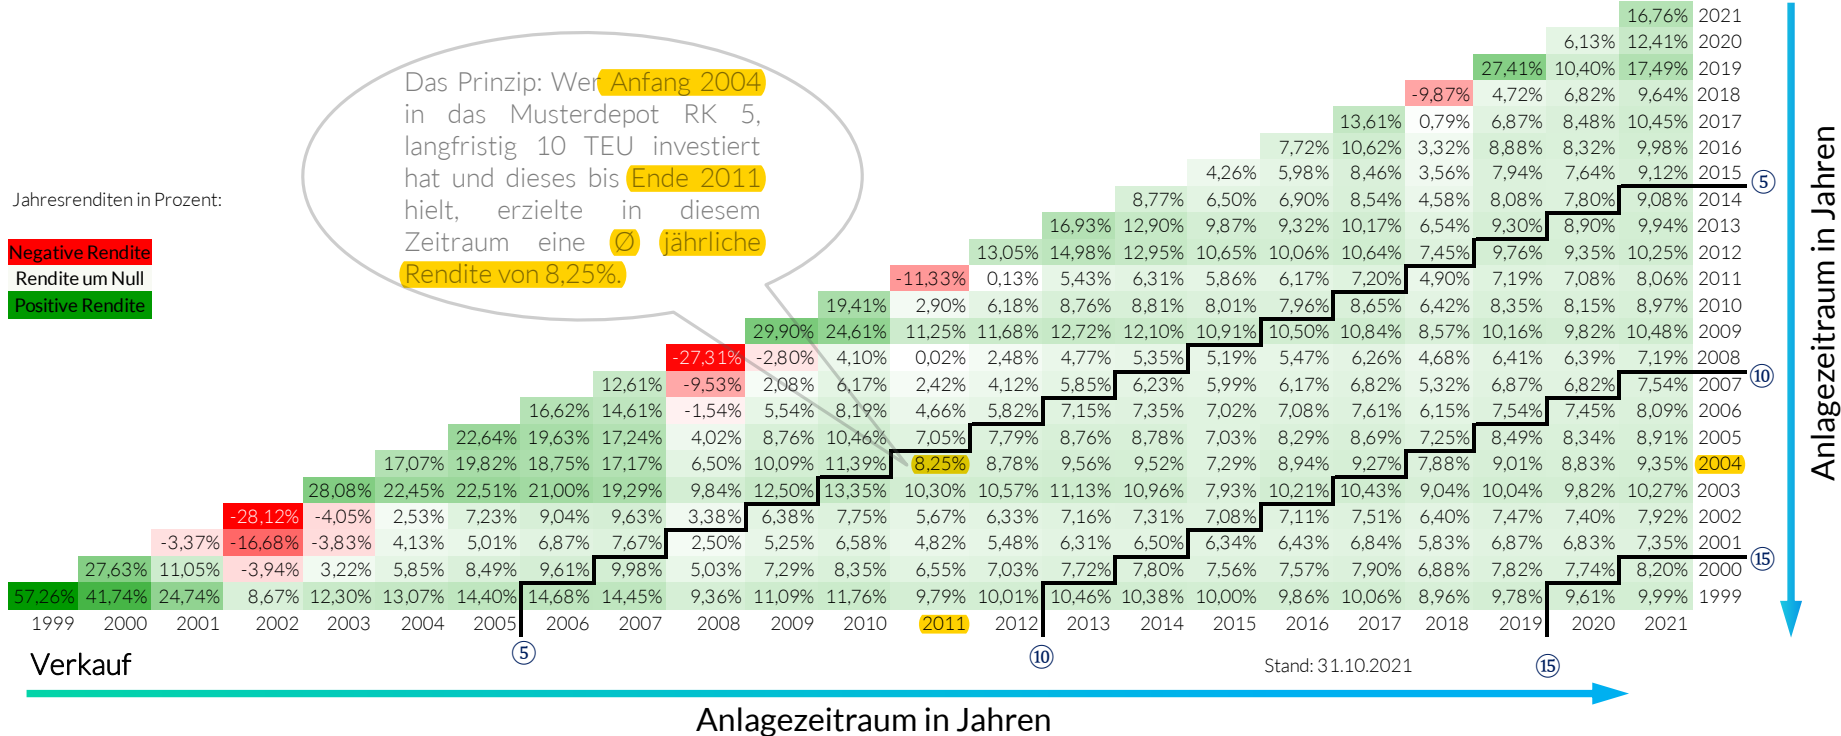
Das Prinzip: Wer Anfang 2004 in das Musterdepot RK 5, langfristig 10 TEU investiert hat und dieses bis Ende 2011 hielt, erzielte in diesem Zeitraum eine Ø jährliche Rendite von 8,25%.

Jahresrenditen in Prozent:

Negative Rendite
Rendite um Null
Positive Rendite

| | 1999 | 2000 | 2001 | 2002 | 2003 | 2004 | 2005 | 2006 | 2007 | 2008 | 2009 | 2010 | 2011 | 2012 | 2013 | 2014 | 2015 | 2016 | 2017 | 2018 | 2019 | 2020 | 2021 | |
|---|---|---|---|---|---|---|---|---|---|---|---|---|---|---|---|---|---|---|---|---|---|---|---|---|
| | | | | | | | | | | | | | | | | | | | | | | | 16,76% | 2021 |
| | | | | | | | | | | | | | | | | | | | | | | 6,13% | 12,41% | 2020 |
| | | | | | | | | | | | | | | | | | | | | | 27,41% | 10,40% | 17,49% | 2019 |
| | | | | | | | | | | | | | | | | | | | | -9,87% | 4,72% | 6,82% | 9,64% | 2018 |
| | | | | | | | | | | | | | | | | | | | 13,61% | 0,79% | 6,87% | 8,48% | 10,45% | 2017 |
| | | | | | | | | | | | | | | | | | | 7,72% | 10,62% | 3,32% | 8,88% | 8,32% | 9,98% | 2016 |
| | | | | | | | | | | | | | | | | | 4,26% | 5,98% | 8,46% | 3,56% | 7,94% | 7,64% | 9,12% | 2015 |
| | | | | | | | | | | | | | | | | 8,77% | 6,50% | 6,90% | 8,54% | 4,58% | 8,08% | 7,80% | 9,08% | 2014 |
| | | | | | | | | | | | | | | | 16,93% | 12,90% | 9,87% | 9,32% | 10,17% | 6,54% | 9,30% | 8,90% | 9,94% | 2013 |
| | | | | | | | | | | | | | | 13,05% | 14,98% | 12,95% | 10,65% | 10,06% | 10,64% | 7,45% | 9,76% | 9,35% | 10,25% | 2012 |
| | | | | | | | | | | | | | -11,33% | 0,13% | 5,43% | 6,31% | 5,86% | 6,17% | 7,20% | 4,90% | 7,19% | 7,08% | 8,06% | 2011 |
| | | | | | | | | | | | | 19,41% | 2,90% | 6,18% | 8,76% | 8,81% | 8,01% | 7,96% | 8,65% | 6,42% | 8,35% | 8,15% | 8,97% | 2010 |
| | | | | | | | | | | | 29,90% | 24,61% | 11,25% | 11,68% | 12,72% | 12,10% | 10,91% | 10,50% | 10,84% | 8,57% | 10,16% | 9,82% | 10,48% | 2009 |
| | | | | | | | | | | -27,31% | -2,80% | 4,10% | 0,02% | 2,48% | 4,77% | 5,35% | 5,19% | 5,47% | 6,26% | 4,68% | 6,41% | 6,39% | 7,19% | 2008 |
| | | | | | | | | | 12,61% | -9,53% | 2,08% | 6,17% | 2,42% | 4,12% | 5,85% | 6,23% | 5,99% | 6,17% | 6,82% | 5,32% | 6,87% | 6,82% | 7,54% | 2007 |
| | | | | | | | | 16,62% | 14,61% | -1,54% | 5,54% | 8,19% | 4,66% | 5,82% | 7,15% | 7,35% | 7,02% | 7,08% | 7,61% | 6,15% | 7,54% | 7,45% | 8,09% | 2006 |
| | | | | | | | 22,64% | 19,63% | 17,24% | 4,02% | 8,76% | 10,46% | 7,05% | 7,79% | 8,76% | 8,78% | 7,03% | 8,29% | 8,69% | 7,25% | 8,49% | 8,34% | 8,91% | 2005 |
| | | | | | | 17,07% | 19,82% | 18,75% | 17,17% | 6,50% | 10,09% | 11,39% | 8,25% | 8,78% | 9,56% | 9,52% | 7,29% | 8,94% | 9,27% | 7,88% | 9,01% | 8,83% | 9,35% | 2004 |
| | | | | | 28,08% | 22,45% | 22,51% | 21,00% | 19,29% | 9,84% | 12,50% | 13,35% | 10,30% | 10,57% | 11,13% | 10,96% | 7,93% | 10,21% | 10,43% | 9,04% | 10,04% | 9,82% | 10,27% | 2003 |
| | | | | -28,12% | -4,05% | 2,53% | 7,23% | 9,04% | 9,63% | 3,38% | 6,38% | 7,75% | 5,67% | 6,33% | 7,16% | 7,31% | 7,08% | 7,11% | 7,51% | 6,40% | 7,47% | 7,40% | 7,92% | 2002 |
| | | | -3,37% | -16,68% | -3,83% | 4,13% | 5,01% | 6,87% | 7,67% | 2,50% | 5,25% | 6,58% | 4,82% | 5,48% | 6,31% | 6,50% | 6,34% | 6,43% | 6,84% | 5,83% | 6,87% | 6,83% | 7,35% | 2001 |
| | | 27,63% | 11,05% | -3,94% | 3,22% | 5,85% | 8,49% | 9,61% | 9,98% | 5,03% | 7,29% | 8,35% | 6,55% | 7,03% | 7,72% | 7,80% | 7,56% | 7,57% | 7,90% | 6,88% | 7,82% | 7,74% | 8,20% | 2000 |
| | 57,26% | 41,74% | 24,74% | 8,67% | 12,30% | 13,07% | 14,40% | 14,68% | 14,45% | 9,36% | 11,09% | 11,76% | 9,79% | 10,01% | 10,46% | 10,38% | 10,00% | 9,86% | 10,06% | 8,96% | 9,78% | 9,61% | 9,99% | 1999 |

⑤ ⑩ ⑮

Verkauf

Stand: 31.10.2021

Anlagezeitraum in Jahren

Anlagezeitraum in Jahren